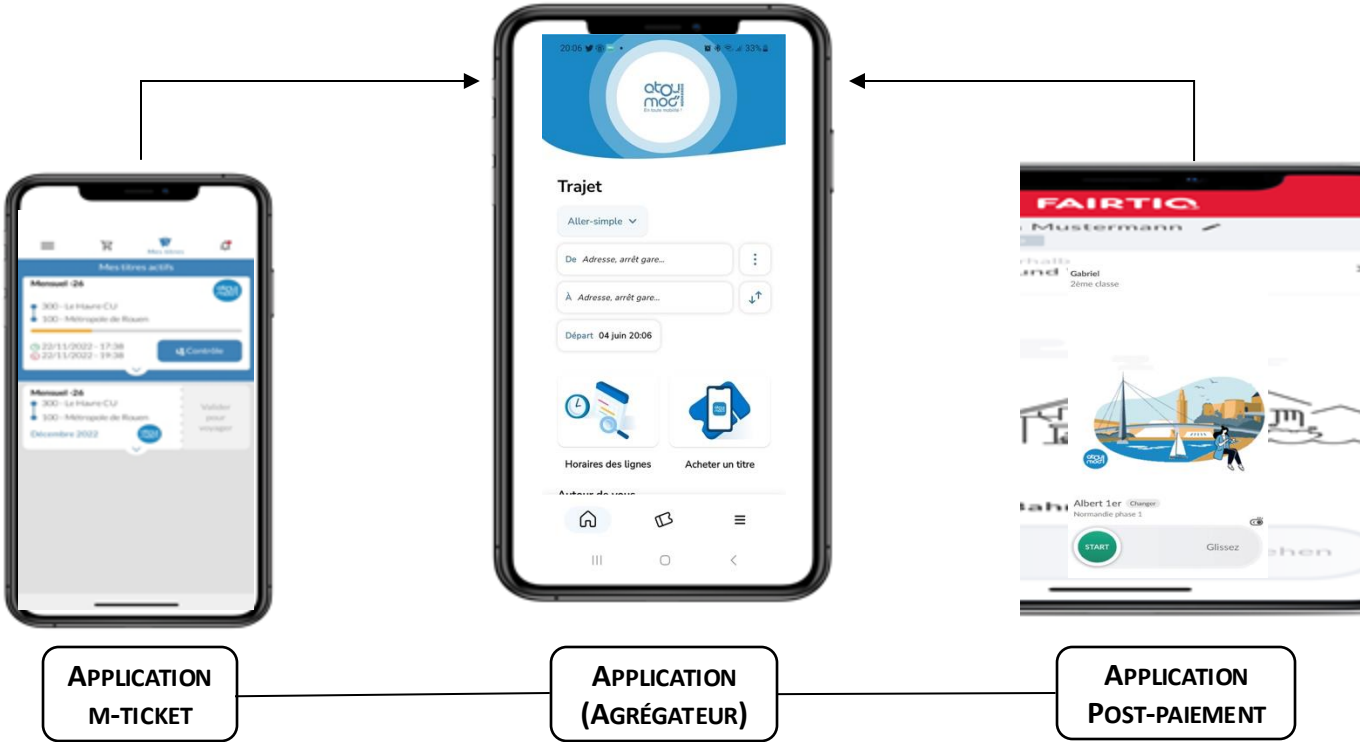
Mes titres

Mes titres actifs

Mensuel -26

300 - Le Havre CU

100 - Métropole de Rouen

22/11/2022 - 17:38

22/11/2022 - 19:38

Contrôle

Mensuel -26

300 - Le Havre CU

100 - Métropole de Rouen

Décembre 2022

Valider pour voyager

20:06 33%

atoumod

Trajet

Aller-simple

De Adresse, arrêt gare...

À Adresse, arrêt gare...

Départ 04 juin 20:06

Horaires des lignes

Acheter un titre

FAIRTIQ

Mustermann

Gabriel

2ème classe

Albert 1er Changer

Normandie phase 1

START

Glissez

APPLICATION M-TICKET

APPLICATION (AGRÉGATEUR)

APPLICATION POST-PAIEMENT